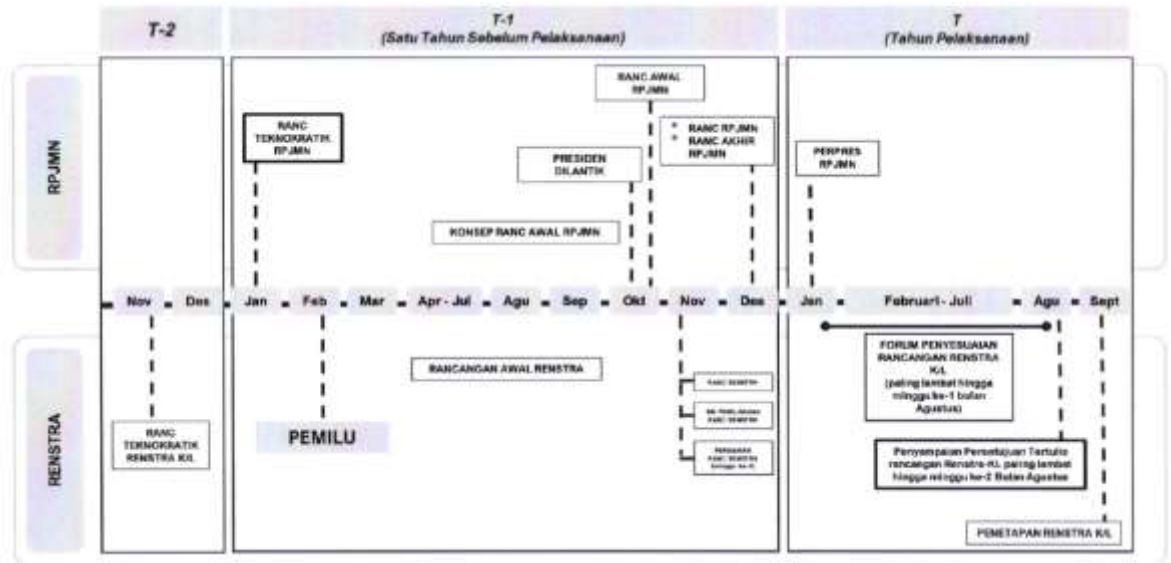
T-2

T-1
(Satu Tahun Sebelum Pelaksanaan)

T
(Tahun Pelaksanaan)

RPJMN

RANC TEKNOKRATIK RPJMN

PRESIDEN DILANTIK

RANC AWAL RPJMN

* RANC RPJMN
* RANC AKHIR RPJMN

PERPRES RPJMN

KONSEP RANC AWAL RPJMN

Nov | Des | Jan | Feb | Mar | Apr - Jul | Agu | Sep | Okt | Nov | Des | Jan | Februari - Juli | Agu | Sept

RENSTRA

RANC TEKNOKRATIK RENSTRA K/L

PEMILU

RANCANGAN AWAL RENSTRA

RANC RENSTRA

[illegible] RANC RENSTRA

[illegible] RANC RENSTRA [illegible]

FORUM PENYESUAIAN RANCANGAN RENSTRA K/L (paling lambat hingga minggu ke-1 bulan Agustus)

Penyampaian Persetujuan Tertulis rancangan Renstra-K/L paling lambat hingga minggu ke-2 Bulan Agustus

PENETAPAN RENSTRA K/L